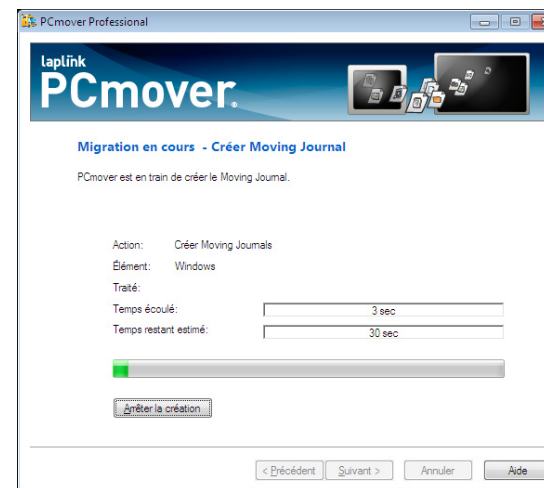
PCmover Professional

laplink
PCmover.

Migration en cours - Créer Moving Journal

PCmover est en train de créer le Moving Journal.

Action: Créer Moving Journals
Élément: Windows
Traité:
Temps écoulé: 3 sec
Temps restant estimé: 30 sec

Arrêter la création

< Précédent | Suivant > | Annuler | Aide